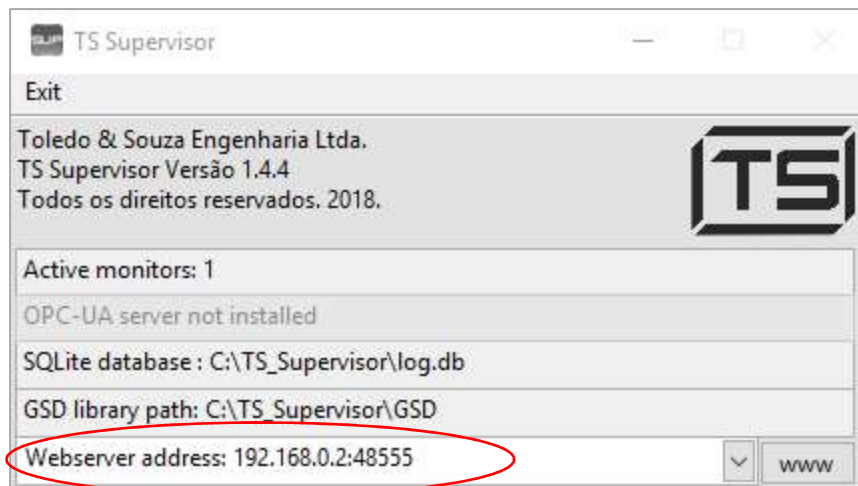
TS Supervisor

Exit

Toledo & Souza Engenharia Ltda.
TS Supervisor Versão 1.4.4
Todos os direitos reservados. 2018.

TS

Active monitors: 1

OPC-UA server not installed

SQLite database : C:\TS_Supervisor\log.db

GSD library path: C:\TS_Supervisor\GSD

Webserver address: 192.168.0.2:48555

www